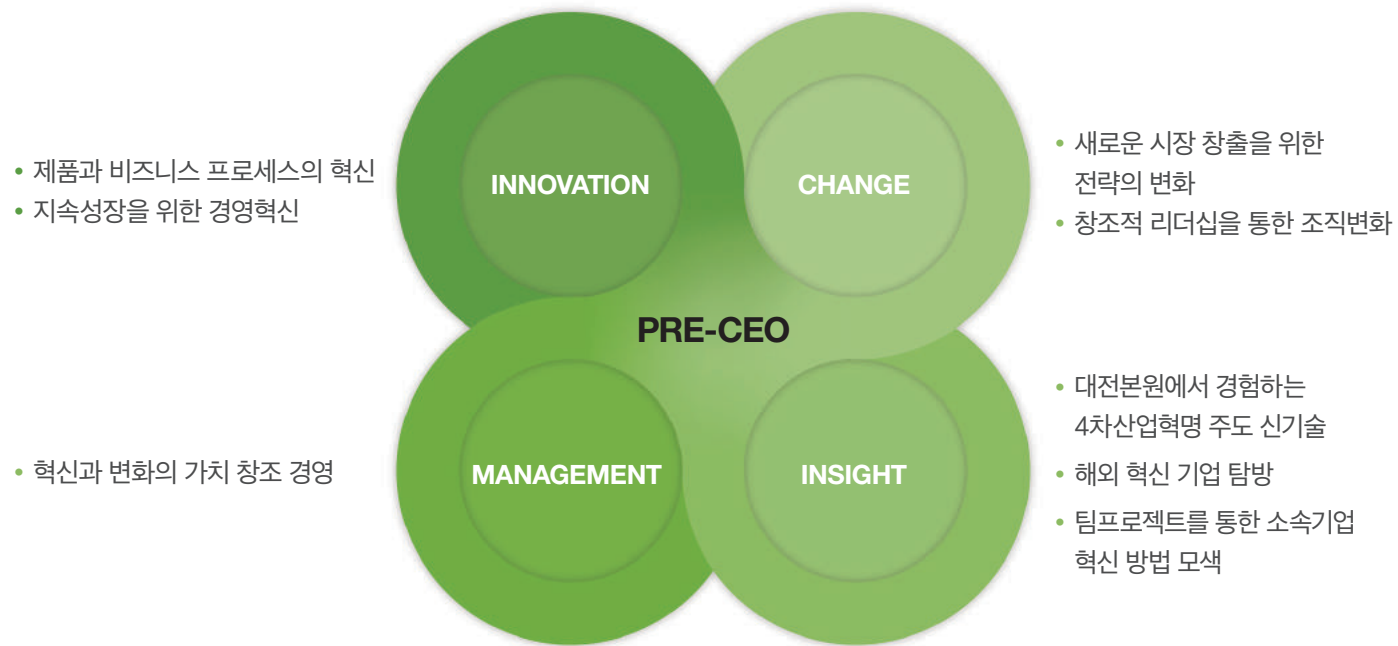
• 제품과 비즈니스 프로세스의 혁신
• 지속성장을 위한 경영혁신

INNOVATION

CHANGE

• 새로운 시장 창출을 위한 전략의 변화
• 창조적 리더십을 통한 조직변화

PRE-CEO

• 혁신과 변화의 가치 창조 경영

MANAGEMENT

INSIGHT

• 대전본원에서 경험하는 4차산업혁명 주도 신기술
• 해외 혁신 기업 탐방
• 팀프로젝트를 통한 소속기업 혁신 방법 모색